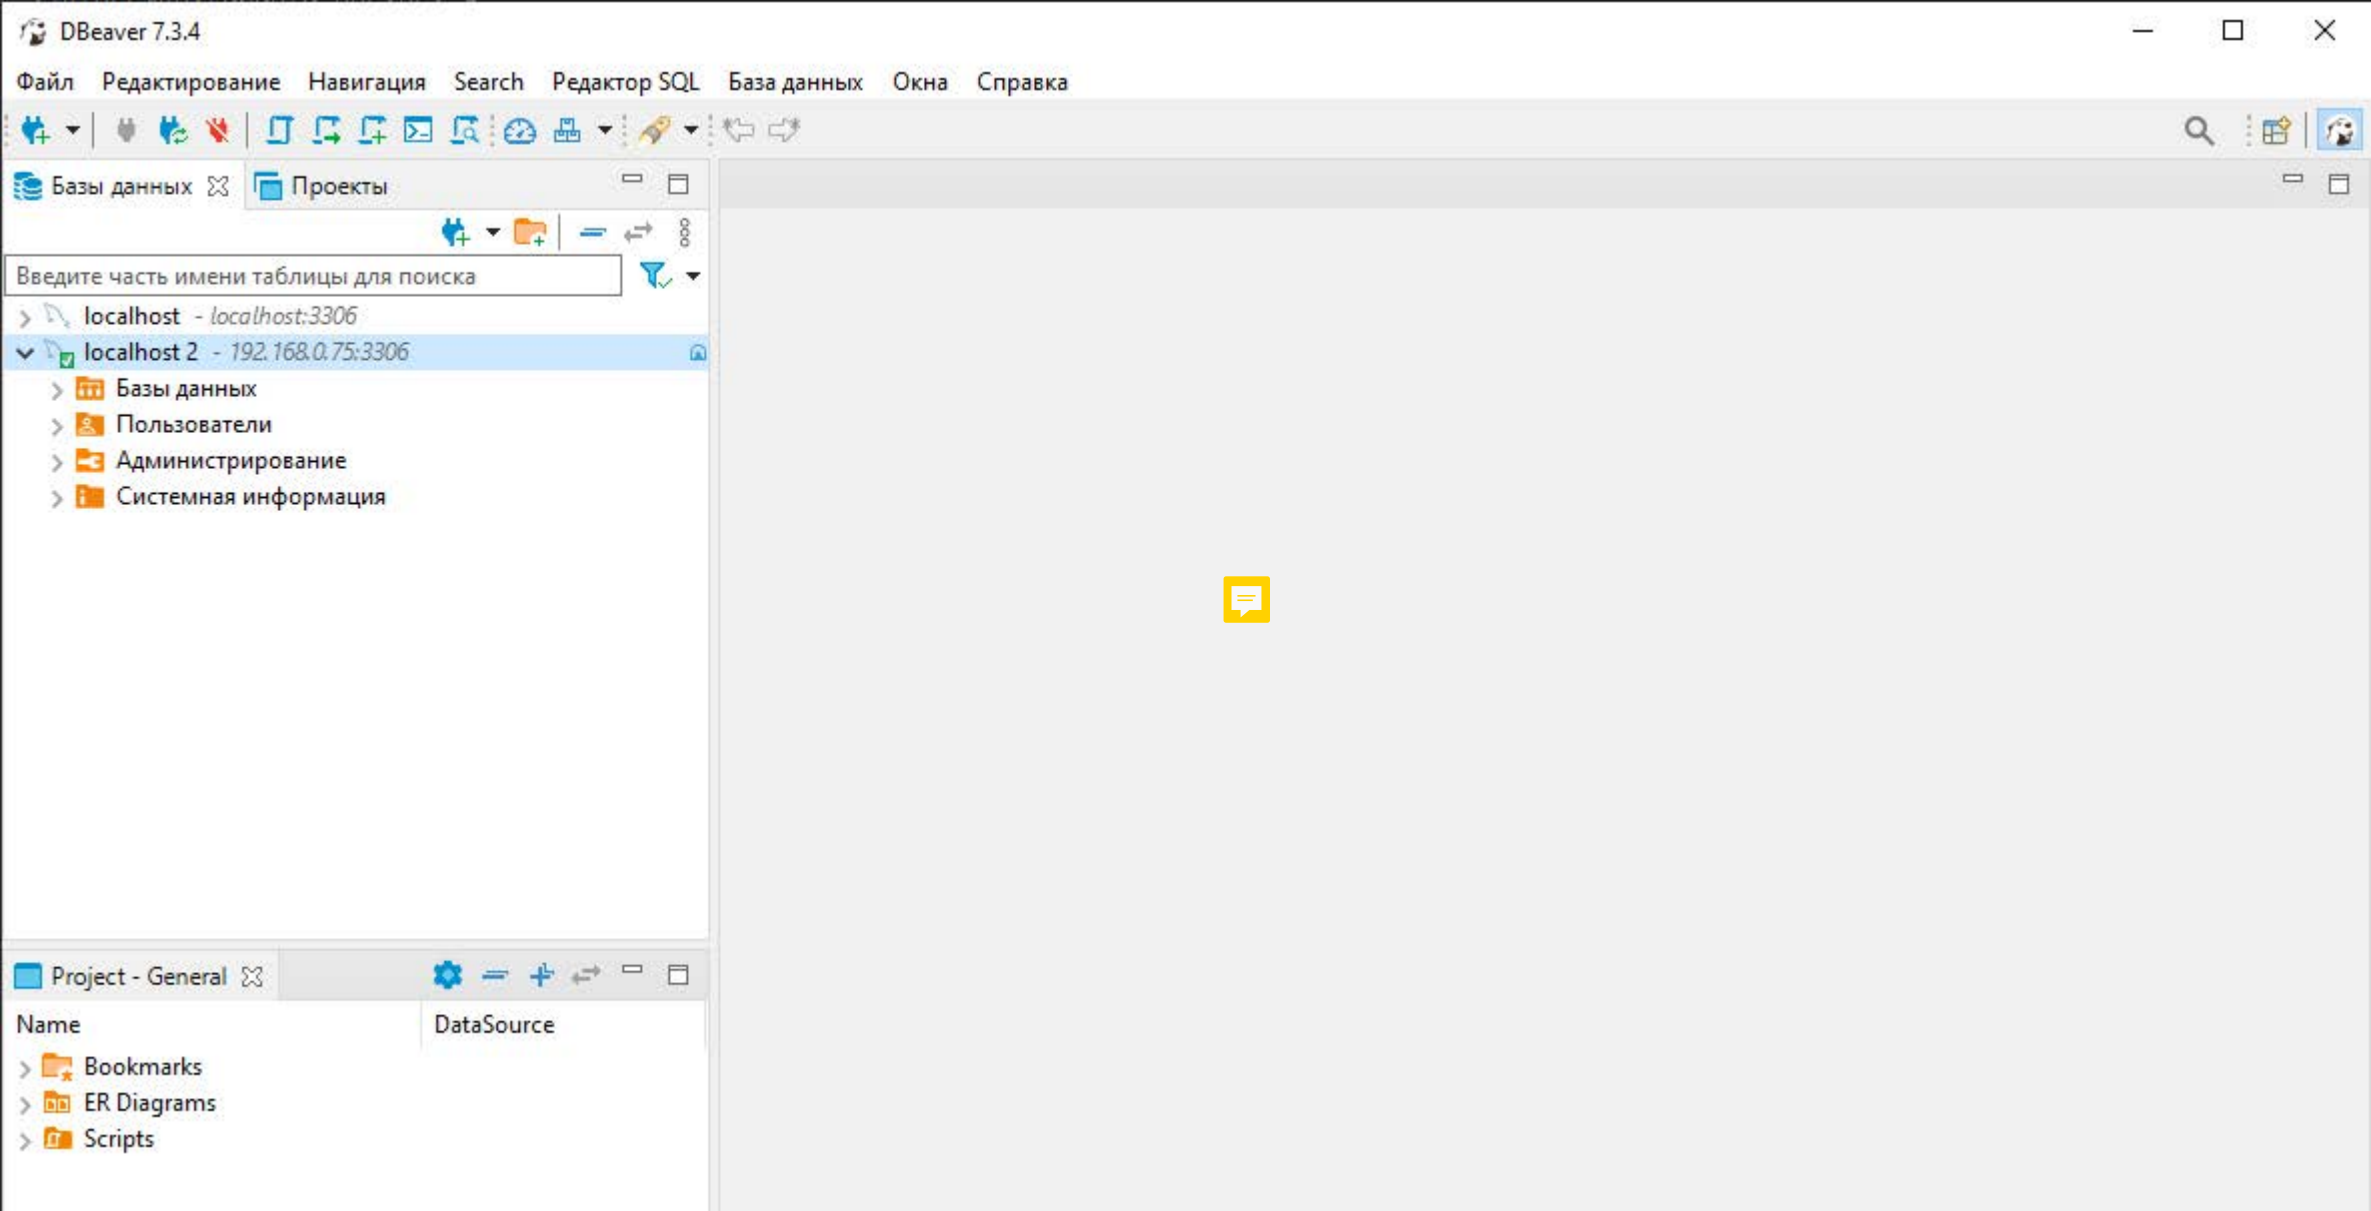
DBeaver 7.3.4

Файл Редактирование Навигация Search Редактор SQL База данных Окна Справка

Базы данных Проекты

Введите часть имени таблицы для поиска

localhost - localhost:3306
localhost 2 - 192.168.0.75:3306
Базы данных
Пользователи
Администрирование
Системная информация

Project - General

| Name | DataSource |
|---|---|
| Bookmarks | |
| ER Diagrams | |
| Scripts | |